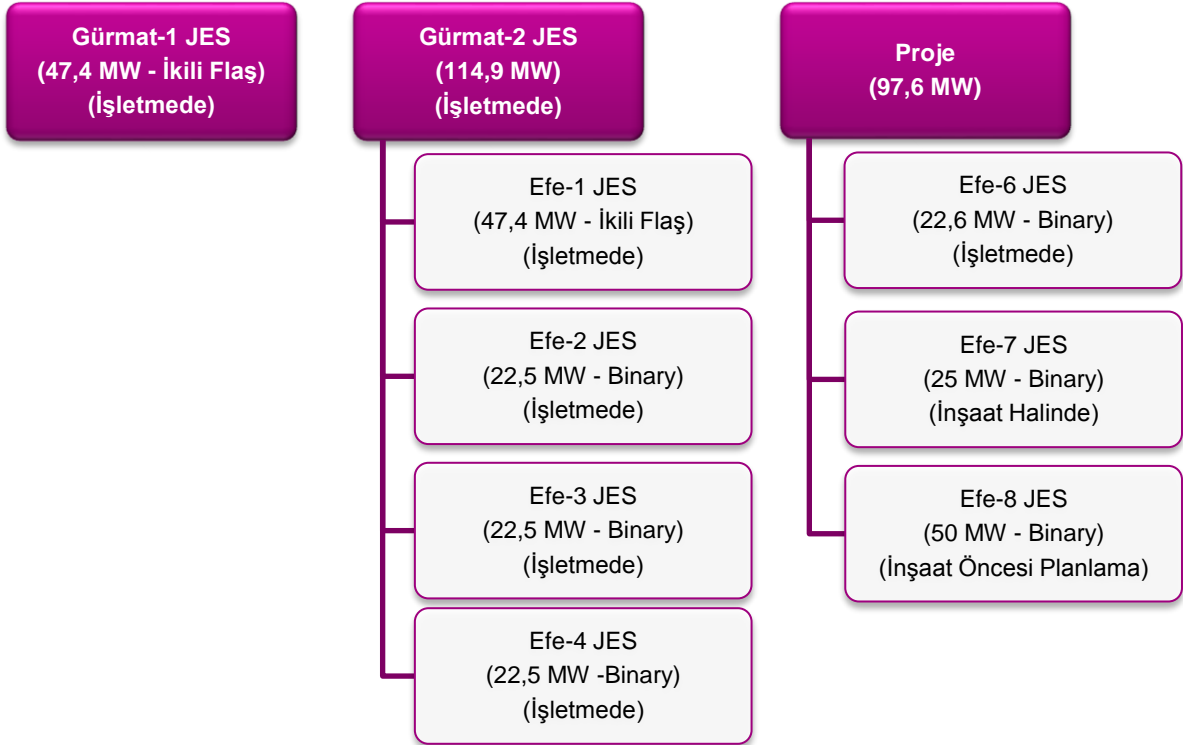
Gürmat-1 JES
(47,4 MW - İkili Flaş)
(İşletmede)

Gürmat-2 JES
(114,9 MW)
(İşletmede)

Efe-1 JES
(47,4 MW - İkili Flaş)
(İşletmede)

Efe-2 JES
(22,5 MW - Binary)
(İşletmede)

Efe-3 JES
(22,5 MW - Binary)
(İşletmede)

Efe-4 JES
(22,5 MW -Binary)
(İşletmede)

Proje
(97,6 MW)

Efe-6 JES
(22,6 MW - Binary)
(İşletmede)

Efe-7 JES
(25 MW - Binary)
(İnşaat Halinde)

Efe-8 JES
(50 MW - Binary)
(İnşaat Öncesi Planlama)